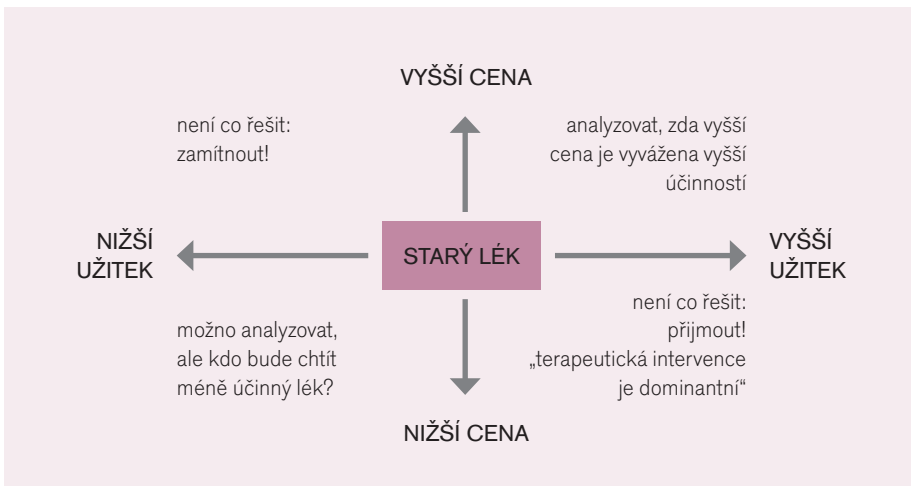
VYŠŠÍ CENA

není co řešit: zamítnout!

analyzovat, zda vyšší cena je vyvážena vyšší účinností

NIŽŠÍ UŽITEK

STARÝ LÉK

VYŠŠÍ UŽITEK

možno analyzovat, ale kdo bude chtít méně účinný lék?

není co řešit: přijmout! „terapeutická intervence je dominantní“

NIŽŠÍ CENA